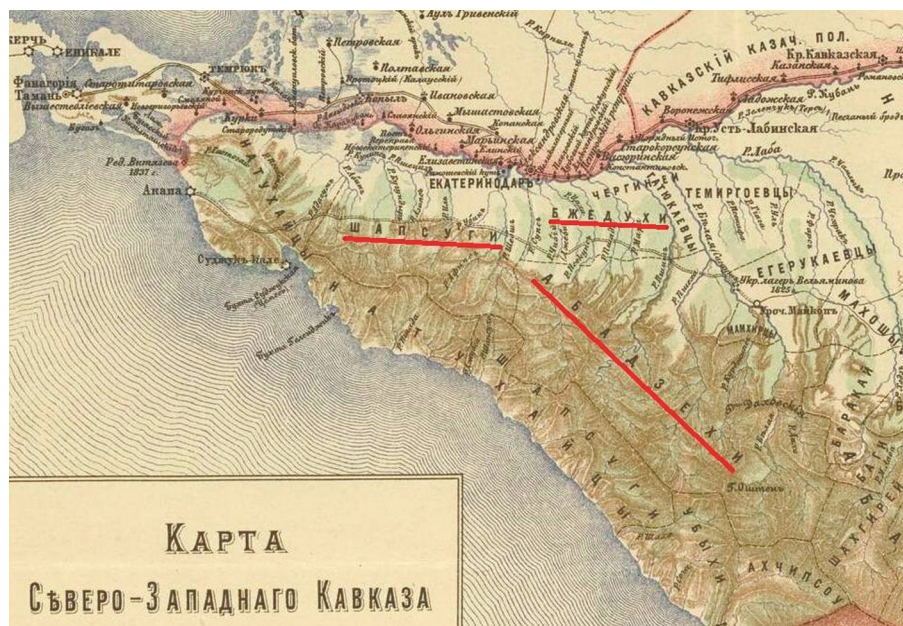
Керчь
Еникале
Фанагорія
Тамань
Темрюкъ
Петровская
Полтавская
Ивановская
Мышастовская
Ольгинская
Марьинская
Копыль
Елизаветинская
Екатеринодаръ
Кавказскій Казач. Пол.
Кр. Кавказская
Казанская
Тифлисская
Ладожская
Воронежская
Усть-Лабинская
Старокорсунская
Васюринская
Р. Кубань
Р. Лаба
Анапа
Суджукъ-Кале
Натухайцы
Шапсуги
Черкесы
Жане
Бжедухи
Темиргоевцы
Егерукаевцы
Махошевцы
Абадзехи
Шапсуги
Убыхи
Ахчипсоу
Г. Оштенъ
Ур. Майкопъ
Ред. Витязева 1837 г.
Бухта Геленджикъ
Рогуль
Аулъ Гривенскій
Романовскій
Бурки
Бугазъ

Карта
Сѣверо-Западнаго Кавказа